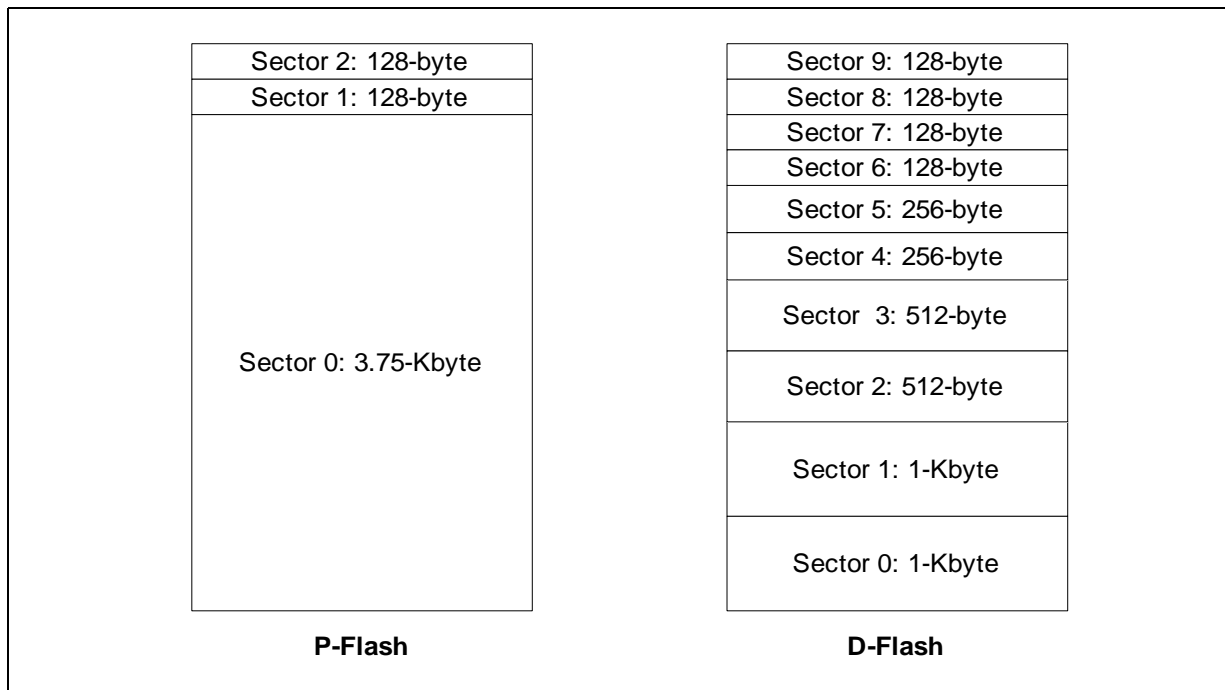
Sector 2: 128-byte
Sector 1: 128-byte
Sector 0: 3.75-Kbyte

P-Flash

Sector 9: 128-byte
Sector 8: 128-byte
Sector 7: 128-byte
Sector 6: 128-byte
Sector 5: 256-byte
Sector 4: 256-byte
Sector 3: 512-byte
Sector 2: 512-byte
Sector 1: 1-Kbyte
Sector 0: 1-Kbyte

D-Flash